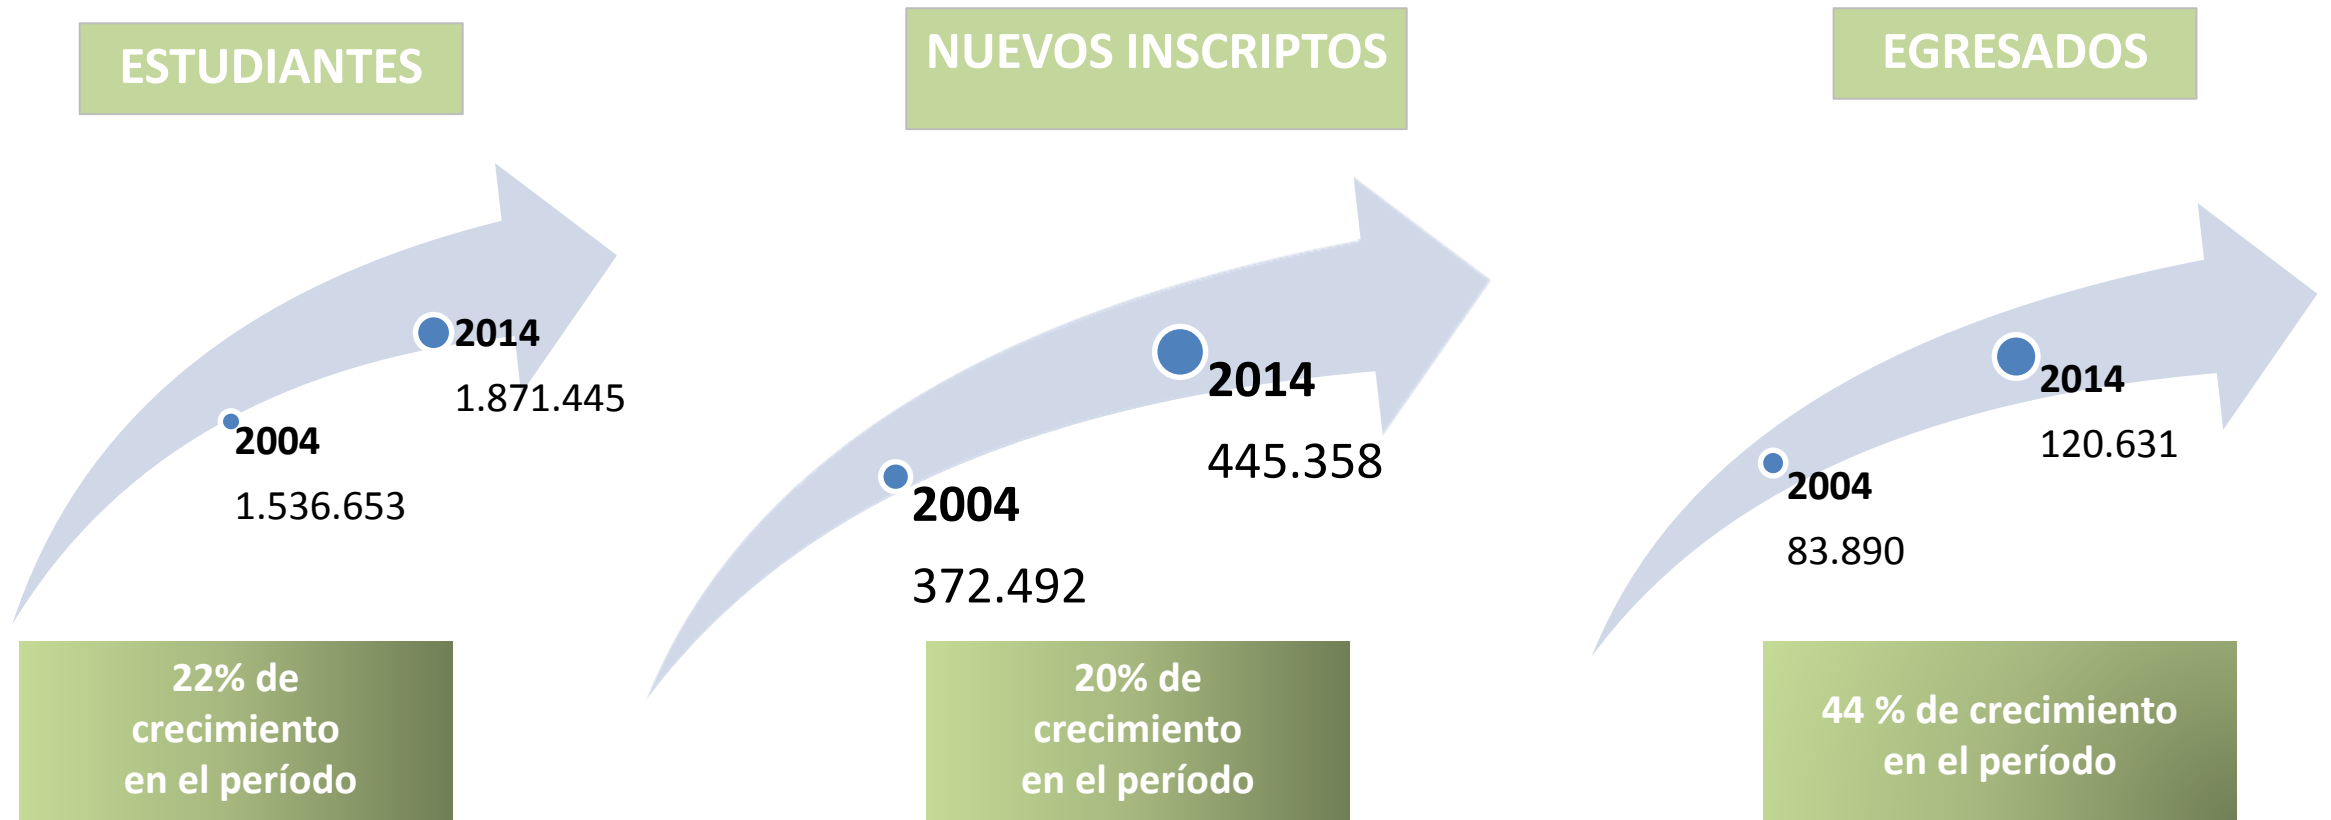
ESTUDIANTES

2014
1.871.445

2004
1.536.653

22% de crecimiento en el período

NUEVOS INSCRIPTOS

2014
445.358

2004
372.492

20% de crecimiento en el período

EGRESADOS

2014
120.631

2004
83.890

44 % de crecimiento en el período